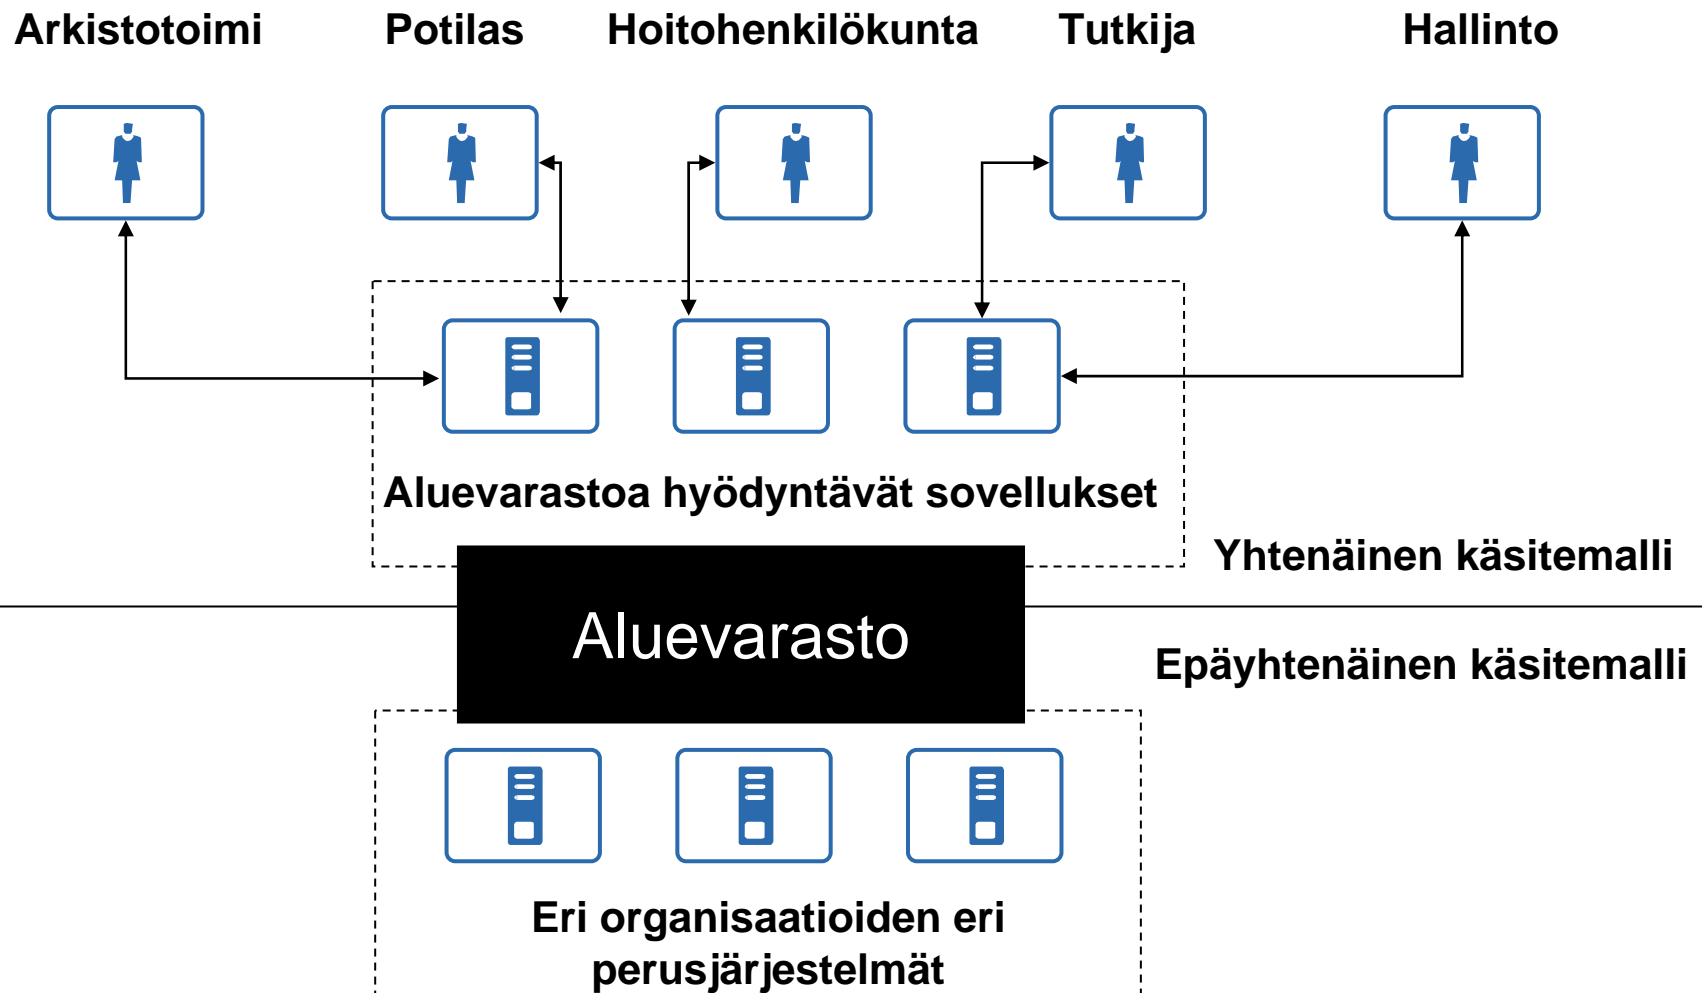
Arkistotoimi Potilas Hoitohenkilökunta Tutkija Hallinto

Aluevarastoa hyödyntävät sovellukset

Yhtenäinen käsitemalli

Aluevarasto

Epäyhtenäinen käsitemalli

Eri organisaatioiden eri perusjärjestelmät